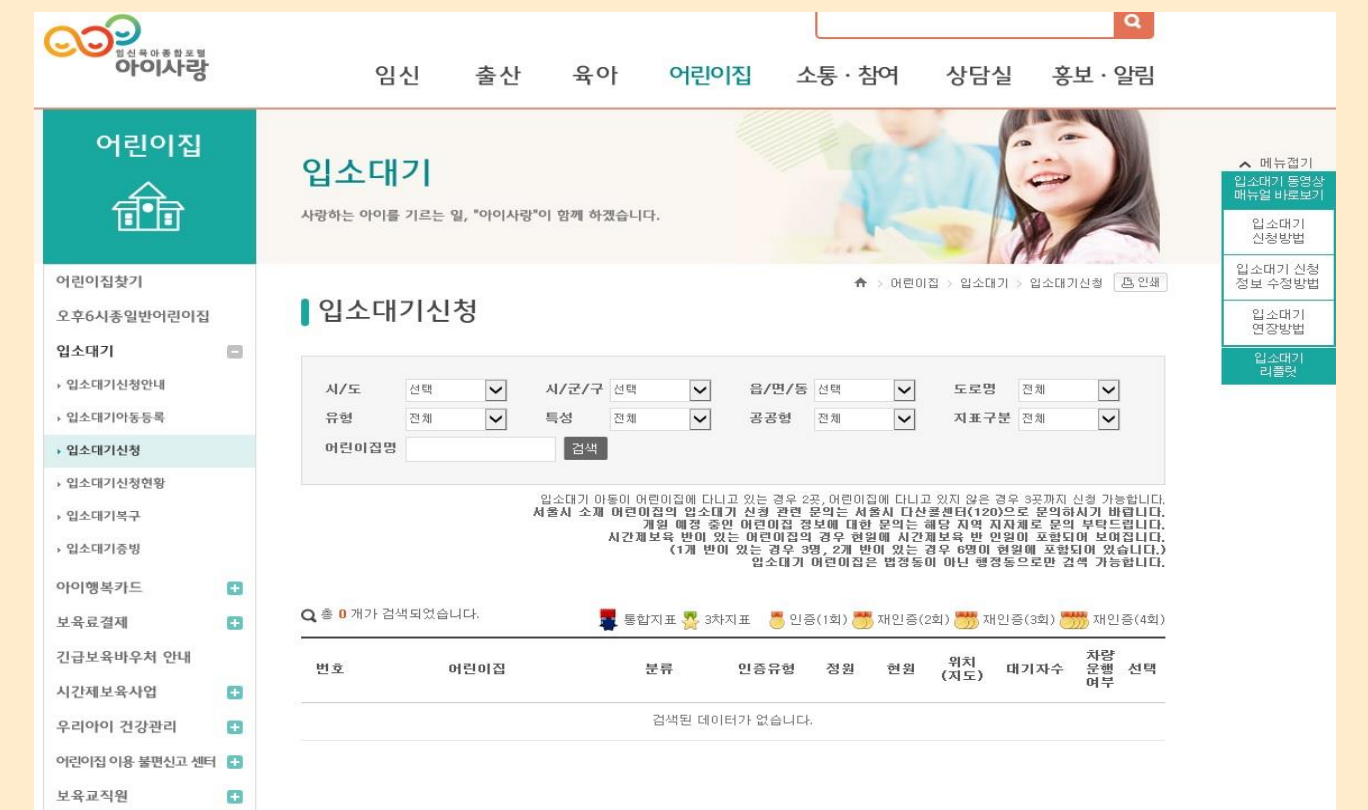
임신육아종합포털
아이사랑

임신 출산 육아 어린이집 소통 · 참여 상담실 홍보 · 알림

어린이집

입소대기
사랑하는 아이를 기르는 일, "아이사랑"이 함께 하겠습니다.

메뉴접기
입소대기 동영상 매뉴얼 바로보기
입소대기 신청방법
입소대기 신청 정보 수정방법
입소대기 연장방법
입소대기 리플렛

어린이집찾기
오후6시종일반어린이집
입소대기
› 입소대기신청안내
› 입소대기아동등록
› 입소대기신청
› 입소대기신청현황
› 입소대기복구
› 입소대기증빙
아이행복카드
보육료결제
긴급보육바우처 안내
시간제보육사업
우리아이 건강관리
어린이집 이용 불편신고 센터
보육교직원

어린이집 > 입소대기 > 입소대기신청 인쇄

입소대기신청

시/도 선택 시/군/구 선택 읍/면/동 선택 도로명 전체
유형 전체 특성 전체 공공형 전체 지표구분 전체
어린이집명 검색

입소대기 아동이 어린이집에 다니고 있는 경우 2곳, 어린이집에 다니고 있지 않은 경우 3곳까지 신청 가능합니다.
서울시 소재 어린이집의 입소대기 신청 관련 문의는 서울시 다산콜센터(120)으로 문의하시기 바랍니다.
개원 예정 중인 어린이집 정보에 대한 문의는 해당 지역 지자체로 문의 부탁드립니다.
시간제보육 반이 있는 어린이집의 경우 현원에 시간제보육 반 인원이 포함되어 보여집니다.
(1개 반이 있는 경우 3명, 2개 반이 있는 경우 6명이 현원에 포함되어 있습니다.)
입소대기 어린이집은 법정동이 아닌 행정동으로만 검색 가능합니다.

총 0 개가 검색되었습니다.
통합지표 3차지표 인증(1회) 재인증(2회) 재인증(3회) 재인증(4회)

| 번호 | 어린이집 | 분류 | 인증유형 | 정원 | 현원 | 위치 (지도) | 대기자수 | 차량 운행 여부 | 선택 |
|---|---|---|---|---|---|---|---|---|---|
| 검색된 데이터가 없습니다. | | | | | | | | | |